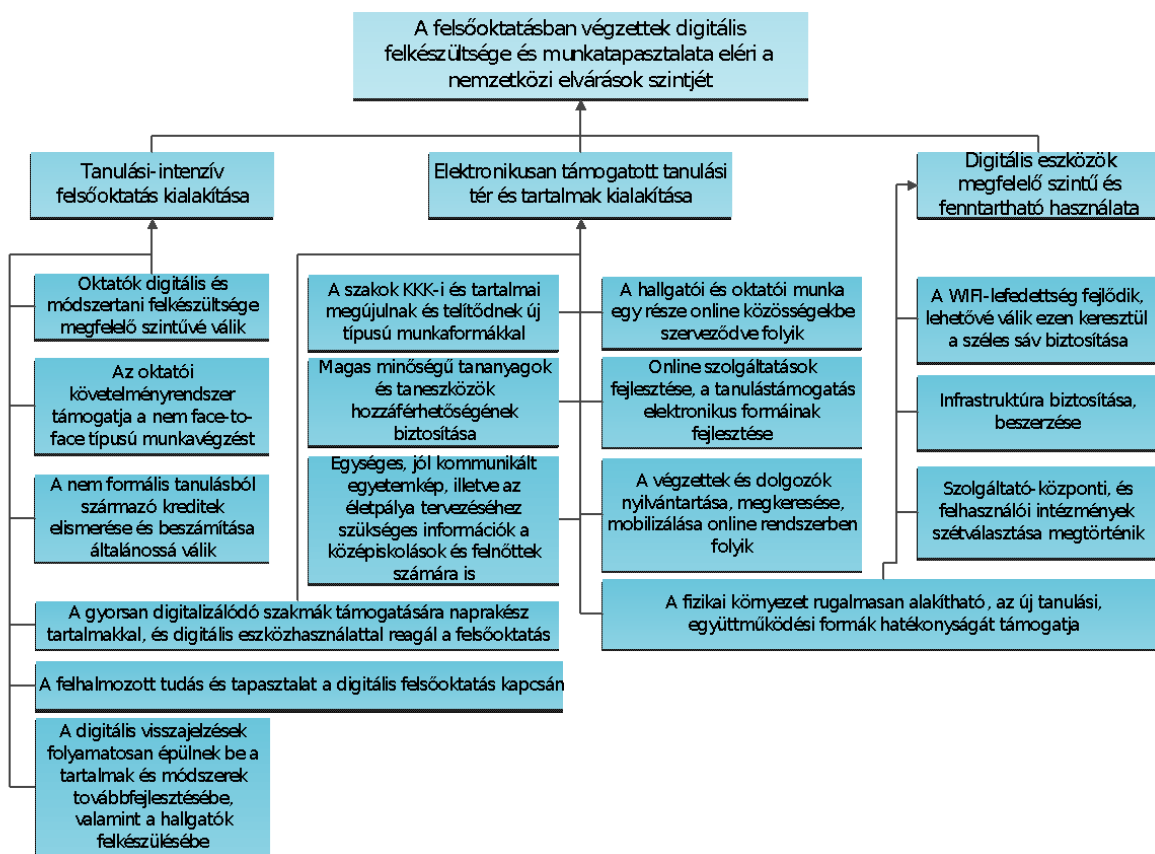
A felsőoktatásban végzettek digitális felkészültsége és munkatapasztalata eléri a nemzetközi elvárások szintjét

Tanulási-intenzív felsőoktatás kialakítása

Elektronikusan támogatott tanulási tér és tartalmak kialakítása

Digitális eszközök megfelelő szintű és fenntartható használata

Oktatók digitális és módszertani felkészültsége megfelelő szintűvé válik

Az oktatói követelményrendszer támogatja a nem face-to-face típusú munkavégzést

A nem formális tanulásból származó kreditek elismerése és beszámítása általánossá válik

A szakok KKK-i és tartalmai megújulnak és telítődnek új típusú munkaformákkal

Magas minőségű tananyagok és taneszközök hozzáférhetőségének biztosítása

Egységes, jól kommunikált egyetemkép, illetve az életpálya tervezéséhez szükséges információk a középiskolások és felnőttek számára is

A hallgatói és oktatói munka egy része online közösségekbe szerveződve folyik

Online szolgáltatások fejlesztése, a tanulástámogatás elektronikus formáinak fejlesztése

A végzettek és dolgozók nyilvántartása, megkeresése, mobilizálása online rendszerben folyik

A WIFI-lefedettség fejlődik, lehetővé válik ezen keresztül a széles sáv biztosítása

Infrastruktúra biztosítása, beszerzése

Szolgáltató-központi, és felhasználói intézmények szétválasztása megtörténik

A gyorsan digitalizálódó szakmák támogatására naprakész tartalmakkal, és digitális eszközhasználattal reagál a felsőoktatás

A fizikai környezet rugalmasan alakítható, az új tanulási, együttműködési formák hatékonyságát támogatja

A felhalmozott tudás és tapasztalat a digitális felsőoktatás kapcsán

A digitális visszajelzések folyamatosan épülnek be a tartalmak és módszerek továbbfejlesztésébe, valamint a hallgatók felkészülésébe